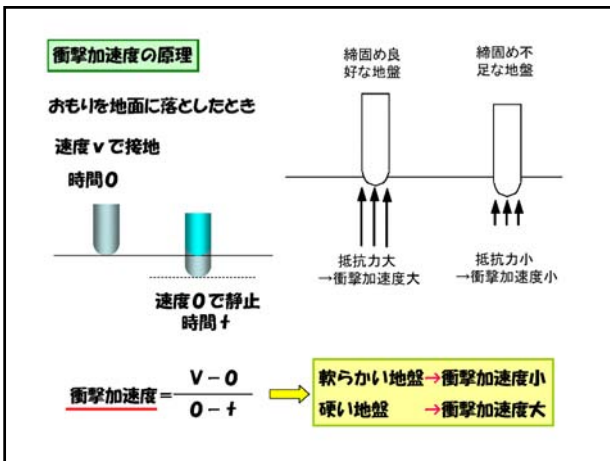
衝撃加速度の原理

おもりを地面に落としたとき

速度vで接地
時間0

速度0で静止
時間t

締固め良好な地盤

締固め不足な地盤

抵抗力大
→衝撃加速度大

抵抗力小
→衝撃加速度小

$衝撃加速度 = \frac{V-0}{0-t}$

軟らかい地盤→衝撃加速度小
硬い地盤 →衝撃加速度大